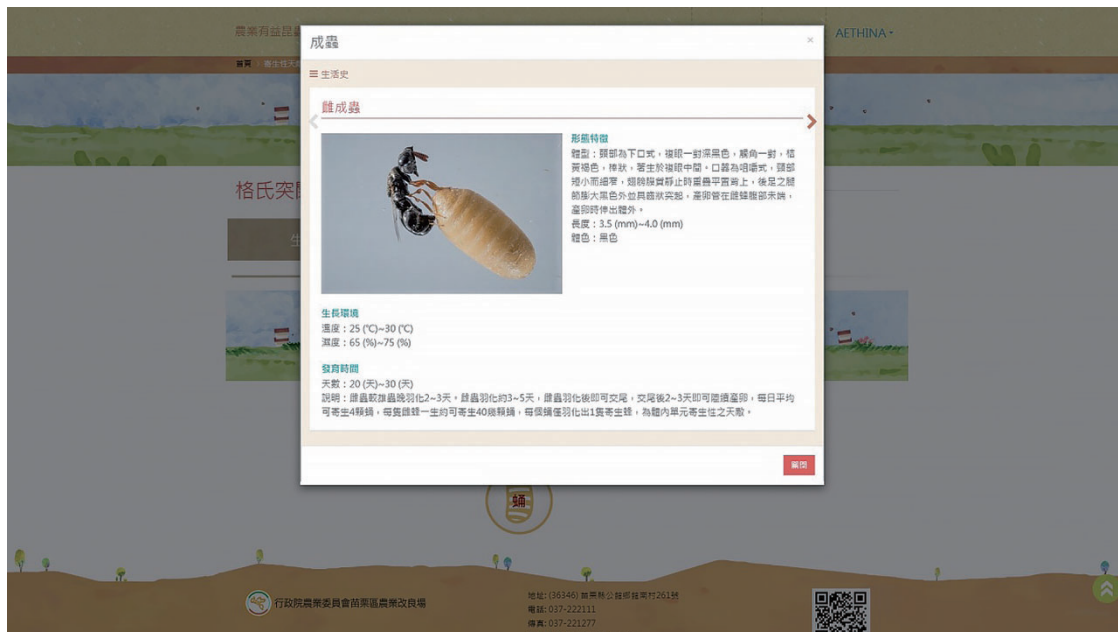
農業有益昆蟲 AETHINA •

首頁 › 寄生性天敵

成蟲

×

☰ 生活史

雌成蟲

形態特徵

體型：頭部為下口式，複眼一對深黑色，觸角一對，短黃褐色，棒狀，著生於複眼中間，口器為咀嚼式，頭部短小而細窄，翅脈簡單靜止時重疊平置背上，後足之腿節膨大黑色外並具鋸狀突起，產卵管在腹部末端，產卵時伸出體外。

長度：3.5 (mm)~4.0 (mm)

體色：黑色

生長環境

溫度：25 (℃)~30 (℃)

濕度：65 (%)~75 (%)

發育時間

天數：20 (天)~30 (天)

說明：雌蟲較雄蟲晚羽化2~3天，雄蟲羽化約3~5天，雌蟲羽化後即可交尾，交尾後2~3天即可陸續產卵，每日平均可寄生4顆蛹，每隻雌蜂一生約可寄生40幾顆蛹，每個蛹僅羽化出1隻寄生蜂，為蛹內單元寄生性之天敵。

關閉

格氏突

蛹

行政院農業委員會苗栗區農業改良場

地址：(36346) 苗栗縣公館鄉館南村261號
電話：037-222111
傳真：037-221277